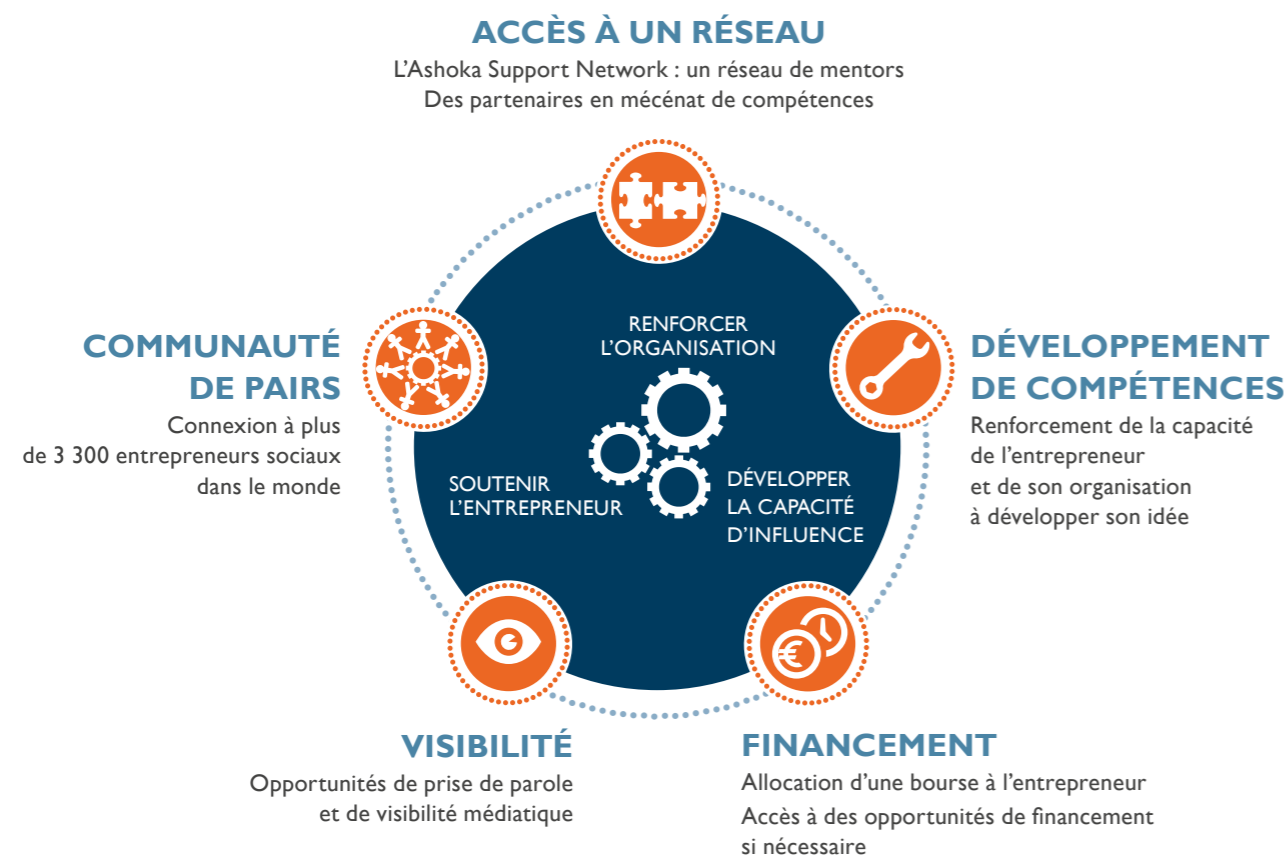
ACCÈS À UN RÉSEAU
L'Ashoka Support Network : un réseau de mentors
Des partenaires en mécénat de compétences

COMMUNAUTÉ DE PAIRS
Connexion à plus de 3 300 entrepreneurs sociaux dans le monde

RENFORCER L'ORGANISATION

SOUTENIR L'ENTREPRENEUR

DÉVELOPPER LA CAPACITÉ D'INFLUENCE

DÉVELOPPEMENT DE COMPÉTENCES
Renforcement de la capacité de l'entrepreneur et de son organisation à développer son idée

VISIBILITÉ
Opportunités de prise de parole et de visibilité médiatique

FINANCEMENT
Allocation d'une bourse à l'entrepreneur
Accès à des opportunités de financement si nécessaire